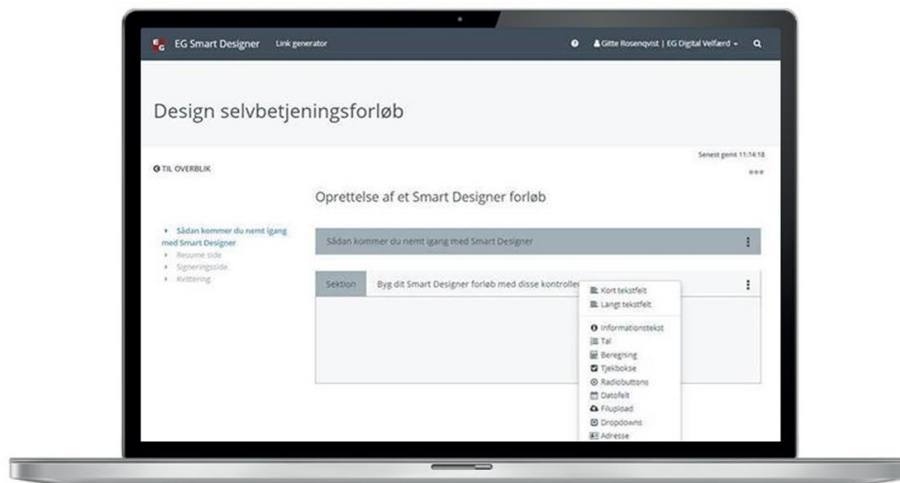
EG Smart Designer Link generator

Gitte Rosenqvist | EG Digital Velfærd

Design selvbetjeningsforløb

TIL OVERBLIK

Senest gemt 11:14:18

Oprettelse af et Smart Designer forløb

Sådan kommer du nemt igang med Smart Designer
Resume side
Signeringsside
Kvittering

Sådan kommer du nemt igang med Smart Designer

Sektion Byg dit Smart Designer forløb med disse kontroller

Kort tekstfelt
Langt tekstfelt
Informationstekst
Tal
Beregning
Tjekbokse
Radiobuttons
Datofelt
Filupload
Dropdowns
Adresse